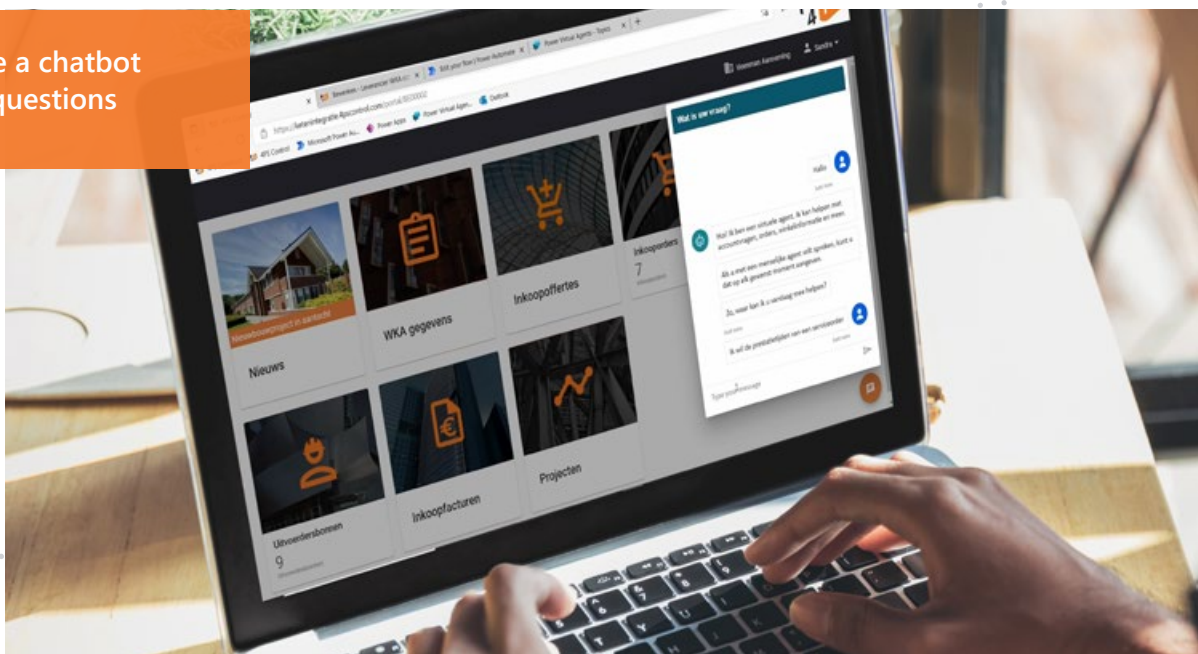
e a chatbot
questions

Bewerken - Leverancier WKA
Edit your flow | Power Automate
Power Virtual Agents - Topics

https://leverancierintegratie.4pscontrol.com/portal/B00002

4PS Control
Microsoft Power Ap...
Power Apps
Power Virtual Agen...
Outlook

Voorman Aannemeing
Sandra

Wat is uw vraag?

Hallo

Hoi! Ik ben een virtuele agent. Ik kan helpen met accountvragen, orders, winkelinformatie en meer.

Als u met een menselijke agent wilt spreken, kunt u dat op elk gewenst moment aangeven.

Zo, waar kan ik u vandaag mee helpen?

Ik wil de prestatielijsten van een servicecenter

Type your message

Nieuwsbouwproject in aantocht

Nieuws

WKA gegevens

Inkoopoffertes

Inkooporders
7

Uitvoerdersbonnen
9

Inkoopfacturen

Projecten